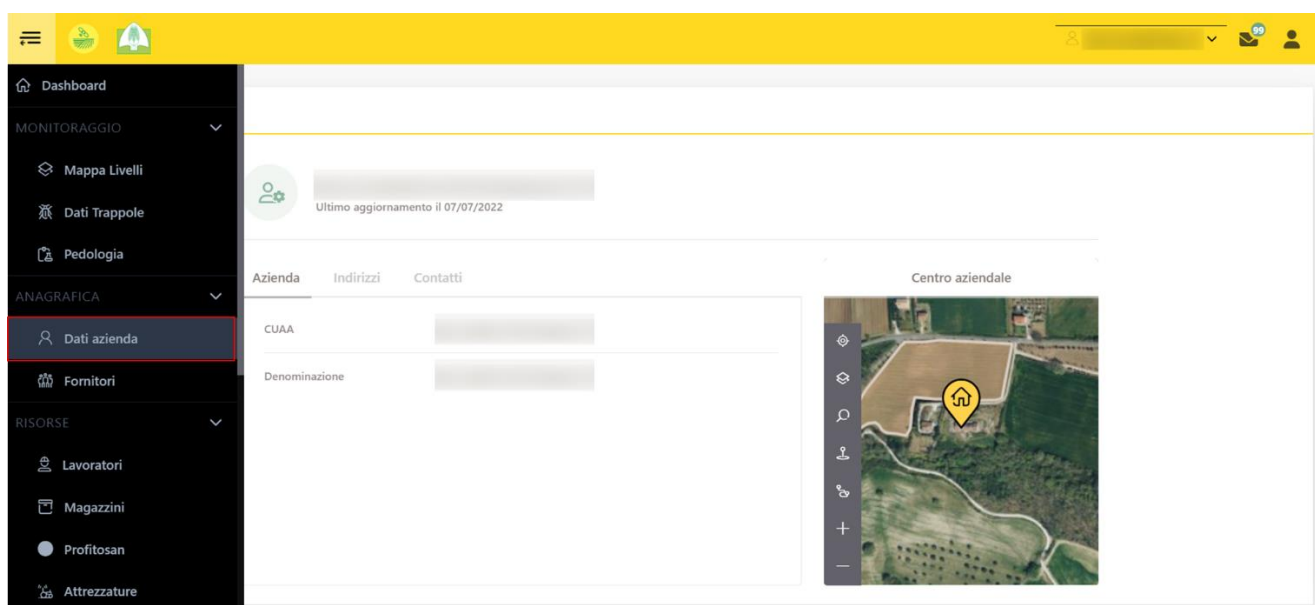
99

Dashboard

MONITORAGGIO

Mappa Livelli

Dati Trappole

Pedologia

ANAGRAFICA

Dati azienda

Fornitori

RISORSE

Lavoratori

Magazzini

Profitosan

Attrezzature

Ultimo aggiornamento il 07/07/2022

Azienda Indirizzi Contatti

CUAA

Denominazione

Centro aziendale

+

—